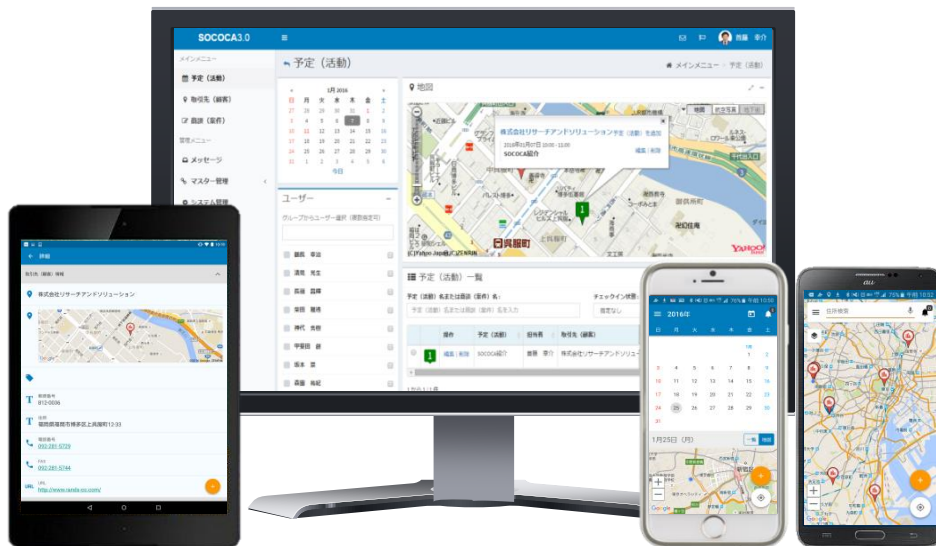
SOCOCA3.0

メインメニュー
予定（活動）
取引先（顧客）
面談（案件）
管理メニュー
メッセージ
マスター管理
システム管理

予定（活動）
メインメニュー > 予定（活動）

1月 2016
日 月 火 水 木 金 土
27 28 29 30 31 1 2
3 4 5 6 7 8 9
10 11 12 13 14 15 16
17 18 19 20 21 22 23
24 25 26 27 28 29 30
31 1 2 3 4 5 6
今日

地図
地図 航空写真 地下街
株式会社リサーチアンドソリューション予定（活動）を追加
2016年01月07日 10:00 - 11:00
SOCOCA紹介
編集 削除
呉服町

ユーザー
グループからユーザー選択（複数指定可）

予定（活動）一覧
予定（活動）名または面談（案件）名：
チェックイン状態：
指定なし
操作 予定（活動） 担当者 取引先（顧客）
編集 削除 SOCOCA紹介 齊藤 幸介 株式会社リサーチアンドソリューション

詳細
株式会社リサーチアンドソリューション
郵便番号
812-0036
住所
福岡県福岡市博多区上呉服町12-33
電話番号
092-281-5729
FAX
092-281-5744
URL
http://www.randa-co.com/

2016年
日 月 火 水 木 金 土
1月25日（月）
一覧 地図

住所検索